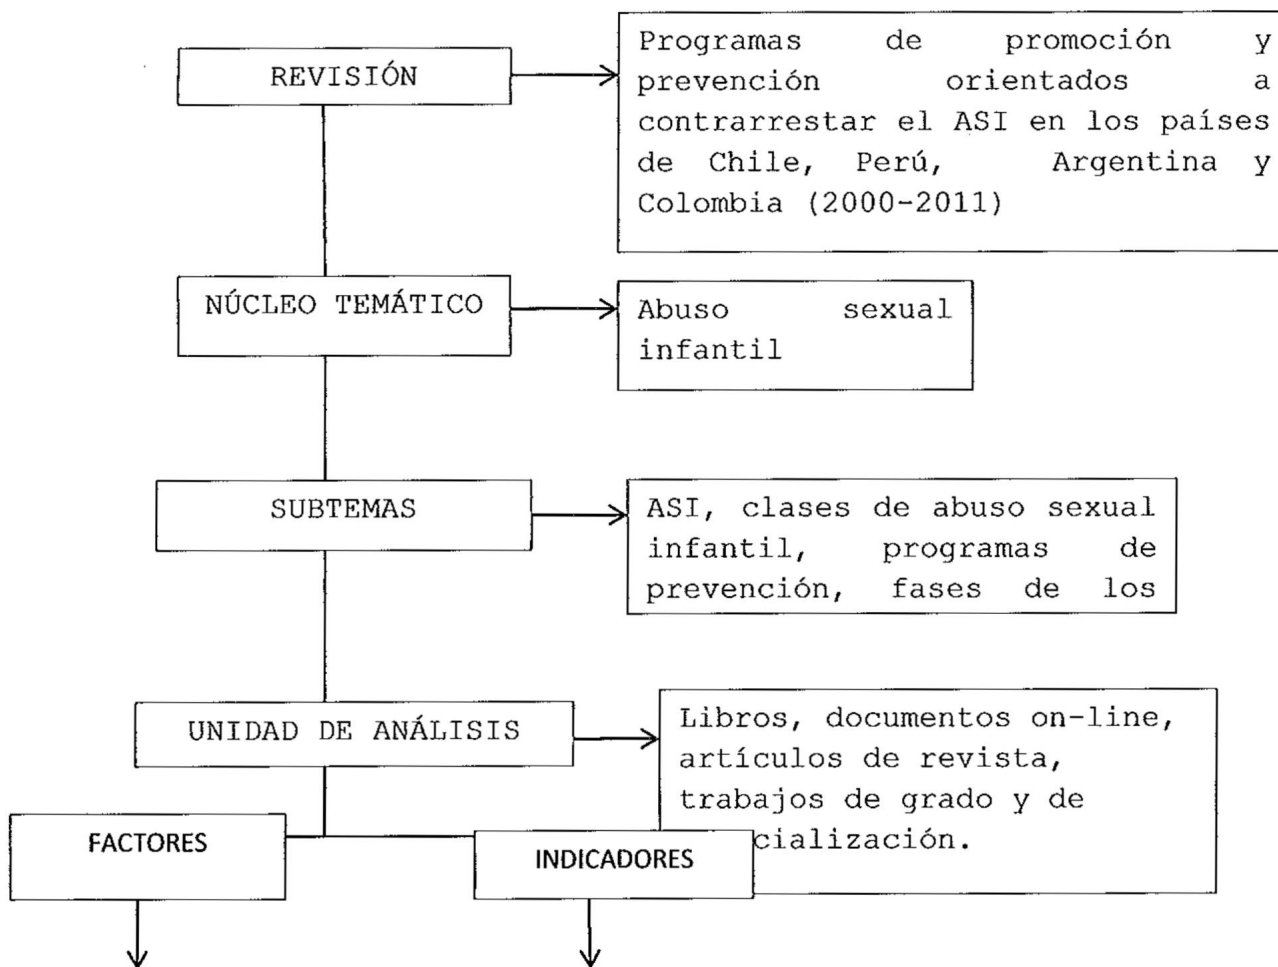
REVISIÓN

Programas de promoción y prevención orientados a contrarrestar el ASI en los países de Chile, Perú, Argentina y Colombia (2000-2011)

NÚCLEO TEMÁTICO

Abuso sexual infantil

SUBTEMAS

ASI, clases de abuso sexual infantil, programas de prevención, fases de los

UNIDAD DE ANÁLISIS

Libros, documentos on-line, artículos de revista, trabajos de grado y de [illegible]cialización.

FACTORES

INDICADORES